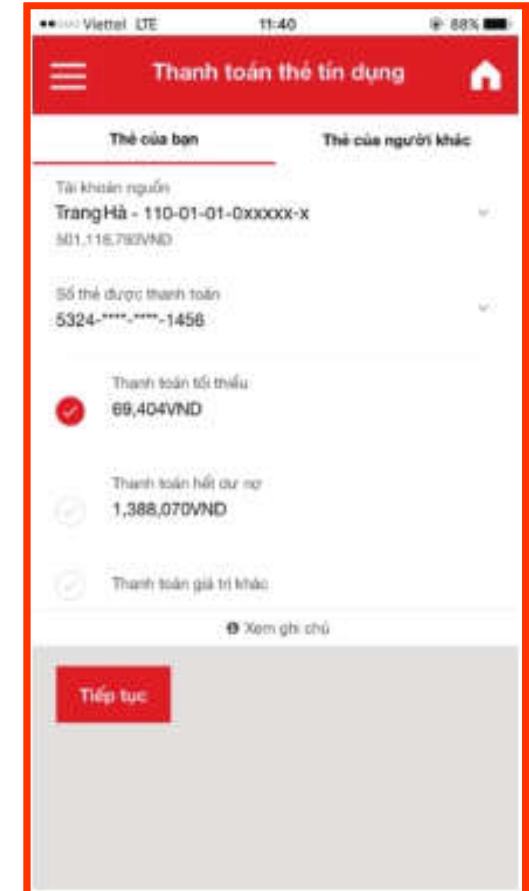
Viettel LTE 11:40 88%

Thanh toán thẻ tín dụng

Thẻ của bạn

Thẻ của người khác

Tài khoản nguồn
Trang Hà - 110-01-01-0xxxxx-x
501,116,793VND

Số thẻ được thanh toán
5324-****-****-1456

Thanh toán tối thiểu
69,404VND

Thanh toán hết dư nợ
1,388,070VND

Thanh toán giá trị khác

Xem ghi chú

Tiếp tục